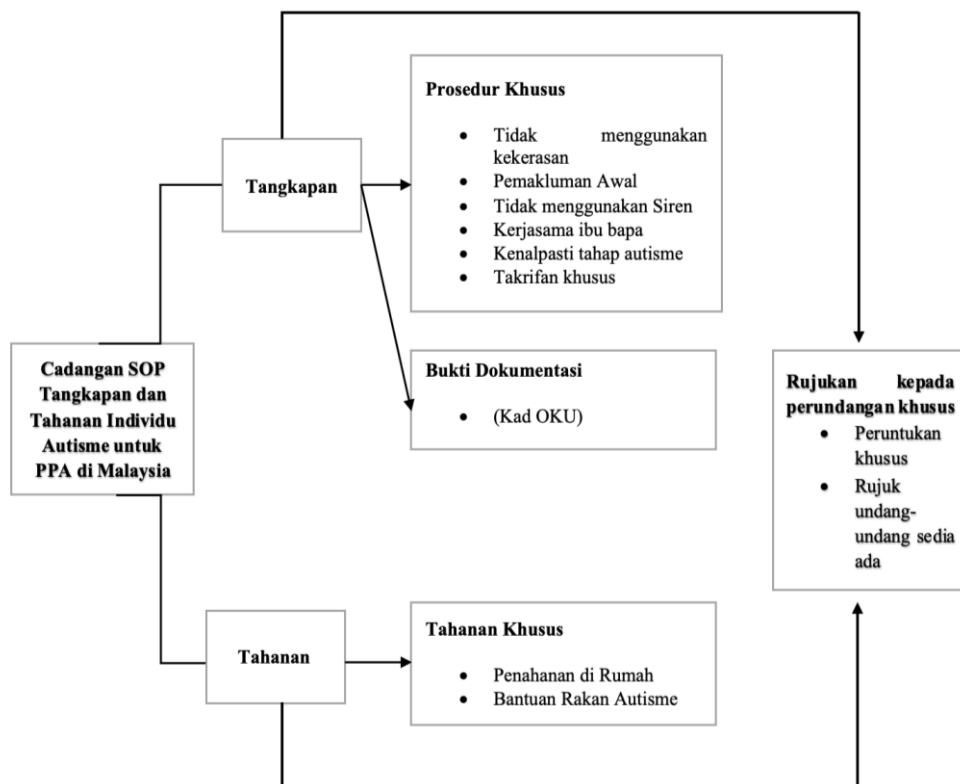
Cadangan SOP Tangkapan dan Tahanan Individu Autisme untuk PPA di Malaysia

Tangkapan

Prosedur Khusus

- Tidak menggunakan kekerasan
- Pemakluman Awal
- Tidak menggunakan Siren
- Kerjasama ibu bapa
- Kenalpasti tahap autisme
- Takrifan khusus

Bukti Dokumentasi

- (Kad OKU)

Tahanan

Tahanan Khusus

- Penahanan di Rumah
- Bantuan Rakan Autisme

Rujukan kepada perundangan khusus

- Peruntukan khusus
- Rujuk undang-undang sedia ada